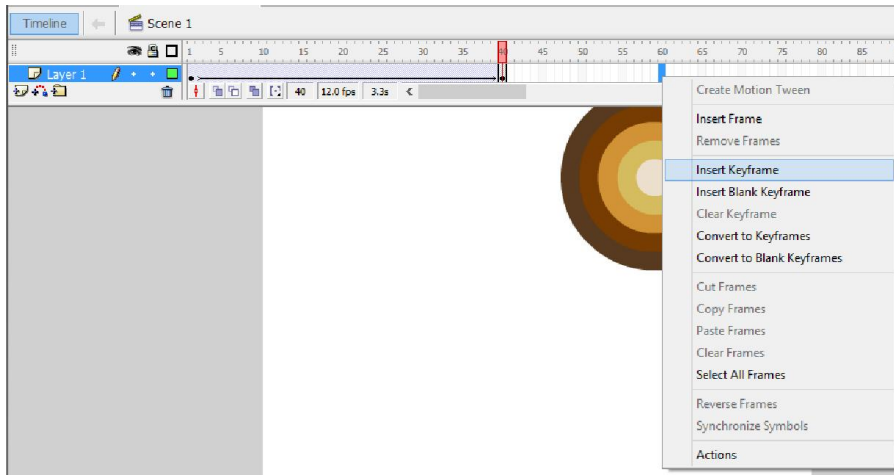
Timeline

Scene 1

1 5 10 15 20 25 30 35 40 45 50 55 60 65 70 75 80 85

Layer 1

40 12.0 fps 3.3s

Create Motion Tween

Insert Frame

Remove Frames

Insert Keyframe

Insert Blank Keyframe

Clear Keyframe

Convert to Keyframes

Convert to Blank Keyframes

Cut Frames

Copy Frames

Paste Frames

Clear Frames

Select All Frames

Reverse Frames

Synchronize Symbols

Actions